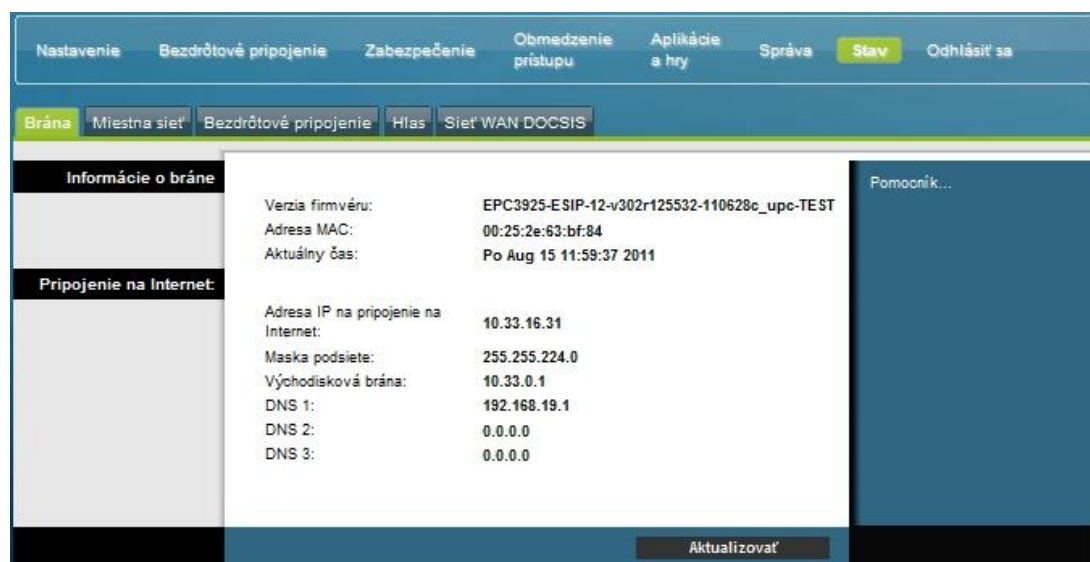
Nastavenie Bezdrôtové pripojenie Zabezpečenie Obmedzenie prístupu Aplikácie a hry Správa Stav Odhlásiť sa

Brána Miestna sieť Bezdrôtové pripojenie Hlas Sieť WAN DOCSIS

Informácie o bráne

| | |
|---|---|
| Verzia firmvéru: | EPC3925-ESIP-12-v302r125532-110628c_upc-TEST |
| Adresa MAC: | 00:25:2e:63:bf:84 |
| Aktuálny čas: | Po Aug 15 11:59:37 2011 |

Pripojenie na Internet:

| | |
|---|---|
| Adresa IP na pripojenie na Internet: | 10.33.16.31 |
| Maska podsiete: | 255.255.224.0 |
| Východisková brána: | 10.33.0.1 |
| DNS 1: | 192.168.19.1 |
| DNS 2: | 0.0.0.0 |
| DNS 3: | 0.0.0.0 |

Pomocník...

Aktualizovať